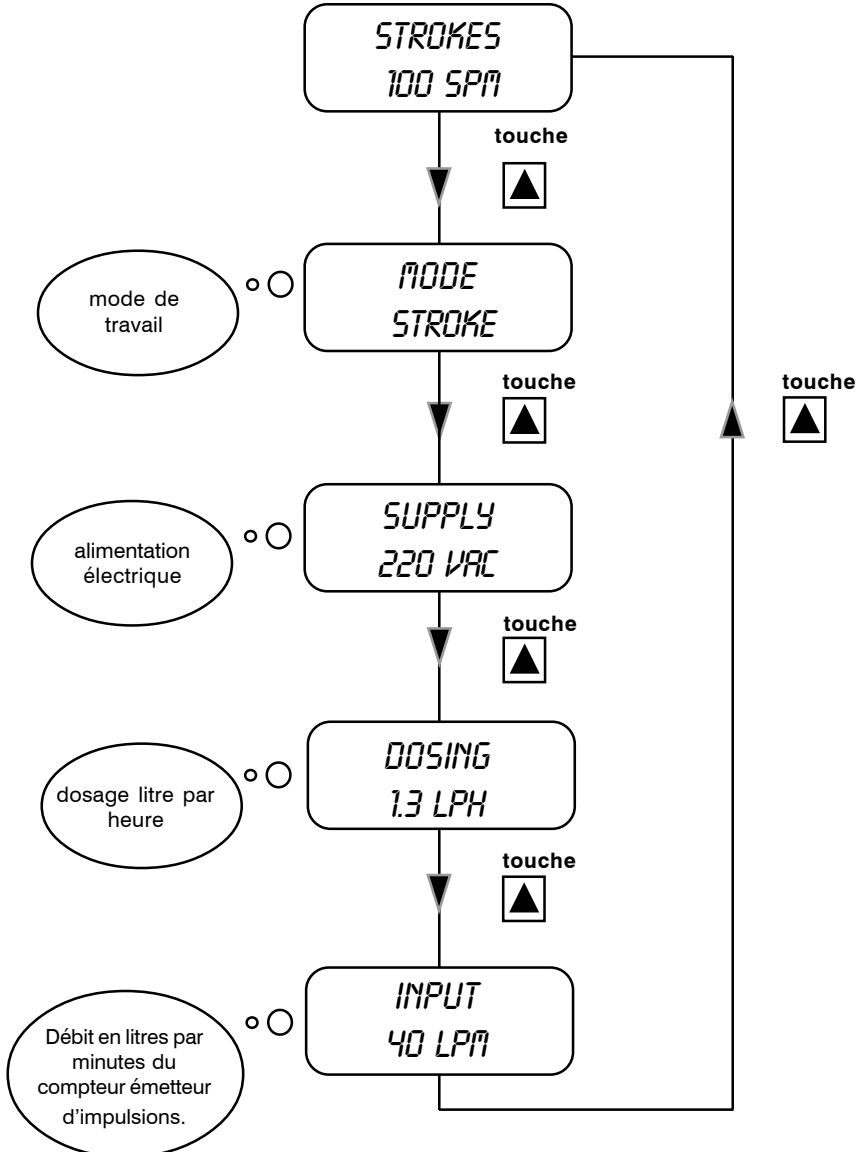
STROKES
100 SPM

touche

mode de travail

MODE
STROKE

touche

touche

alimentation électrique

SUPPLY
220 VAC

touche

dosage litre par heure

DOSING
1.3 LPH

touche

Débit en litres par minutes du compteur émetteur d'impulsions.

INPUT
40 LPM